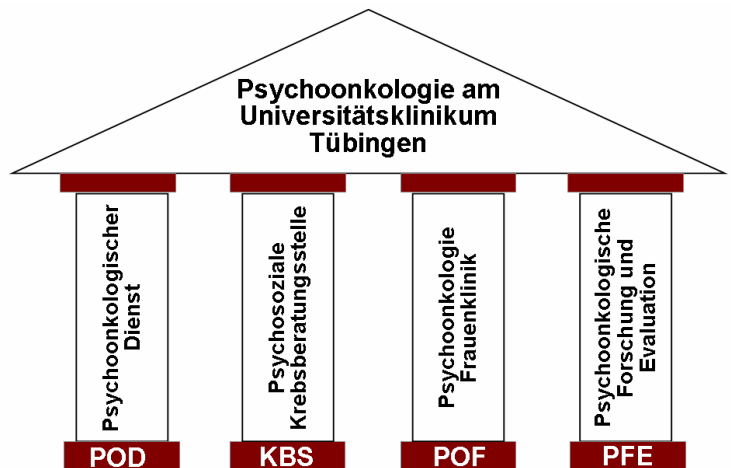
Psychoonkologie am Universitätsklinikum Tübingen

Psychoonkologischer Dienst

POD

Psychosoziale Krebsberatungsstelle

KBS

Psychoonkologie Frauenklinik

POF

Psychoonkologische Forschung und Evaluation

PFE